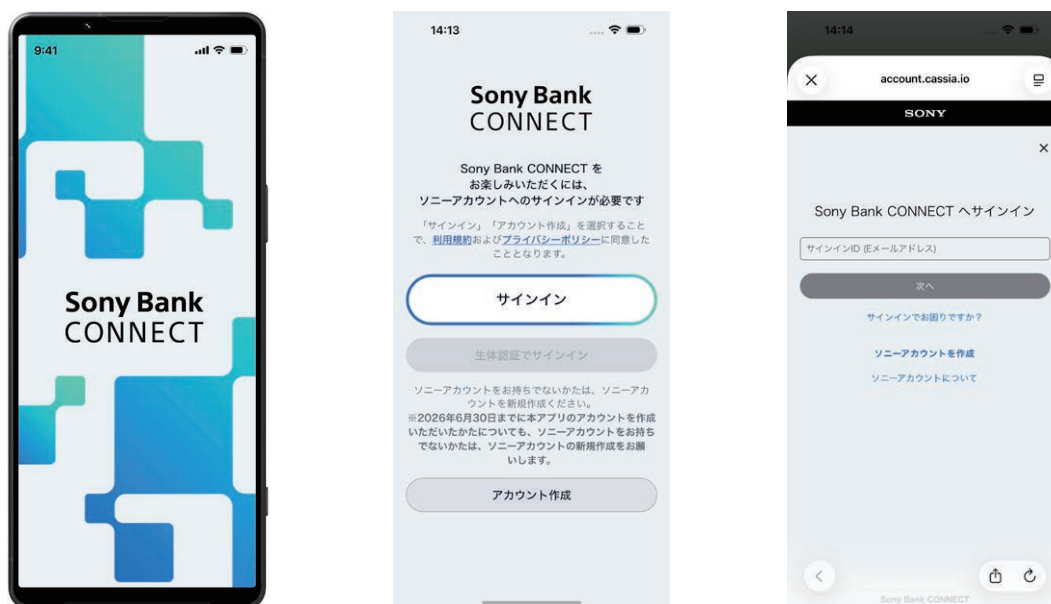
9:41

Sony Bank
CONNECT

14:13

Sony Bank
CONNECT

Sony Bank CONNECT をお楽しみいただくには、ソニーアカウントへのサインインが必要です

「サインイン」「アカウント作成」を選択することで、利用規約およびプライバシーポリシーに同意したこととなります。

サインイン

生体認証でサインイン

ソニーアカウントをお持ちでないかたは、ソニーアカウントを新規作成ください。
※2026年6月30日までに本アプリのアカウントを作成いただいたかたについても、ソニーアカウントをお持ちでないかたは、ソニーアカウントの新規作成をお願いします。

アカウント作成

14:14

account.cassia.io

SONY

Sony Bank CONNECT へサインイン

サインインID (Eメールアドレス)

次へ

サインインでお困りですか？

ソニーアカウントを作成

ソニーアカウントについて

Sony Bank CONNECT